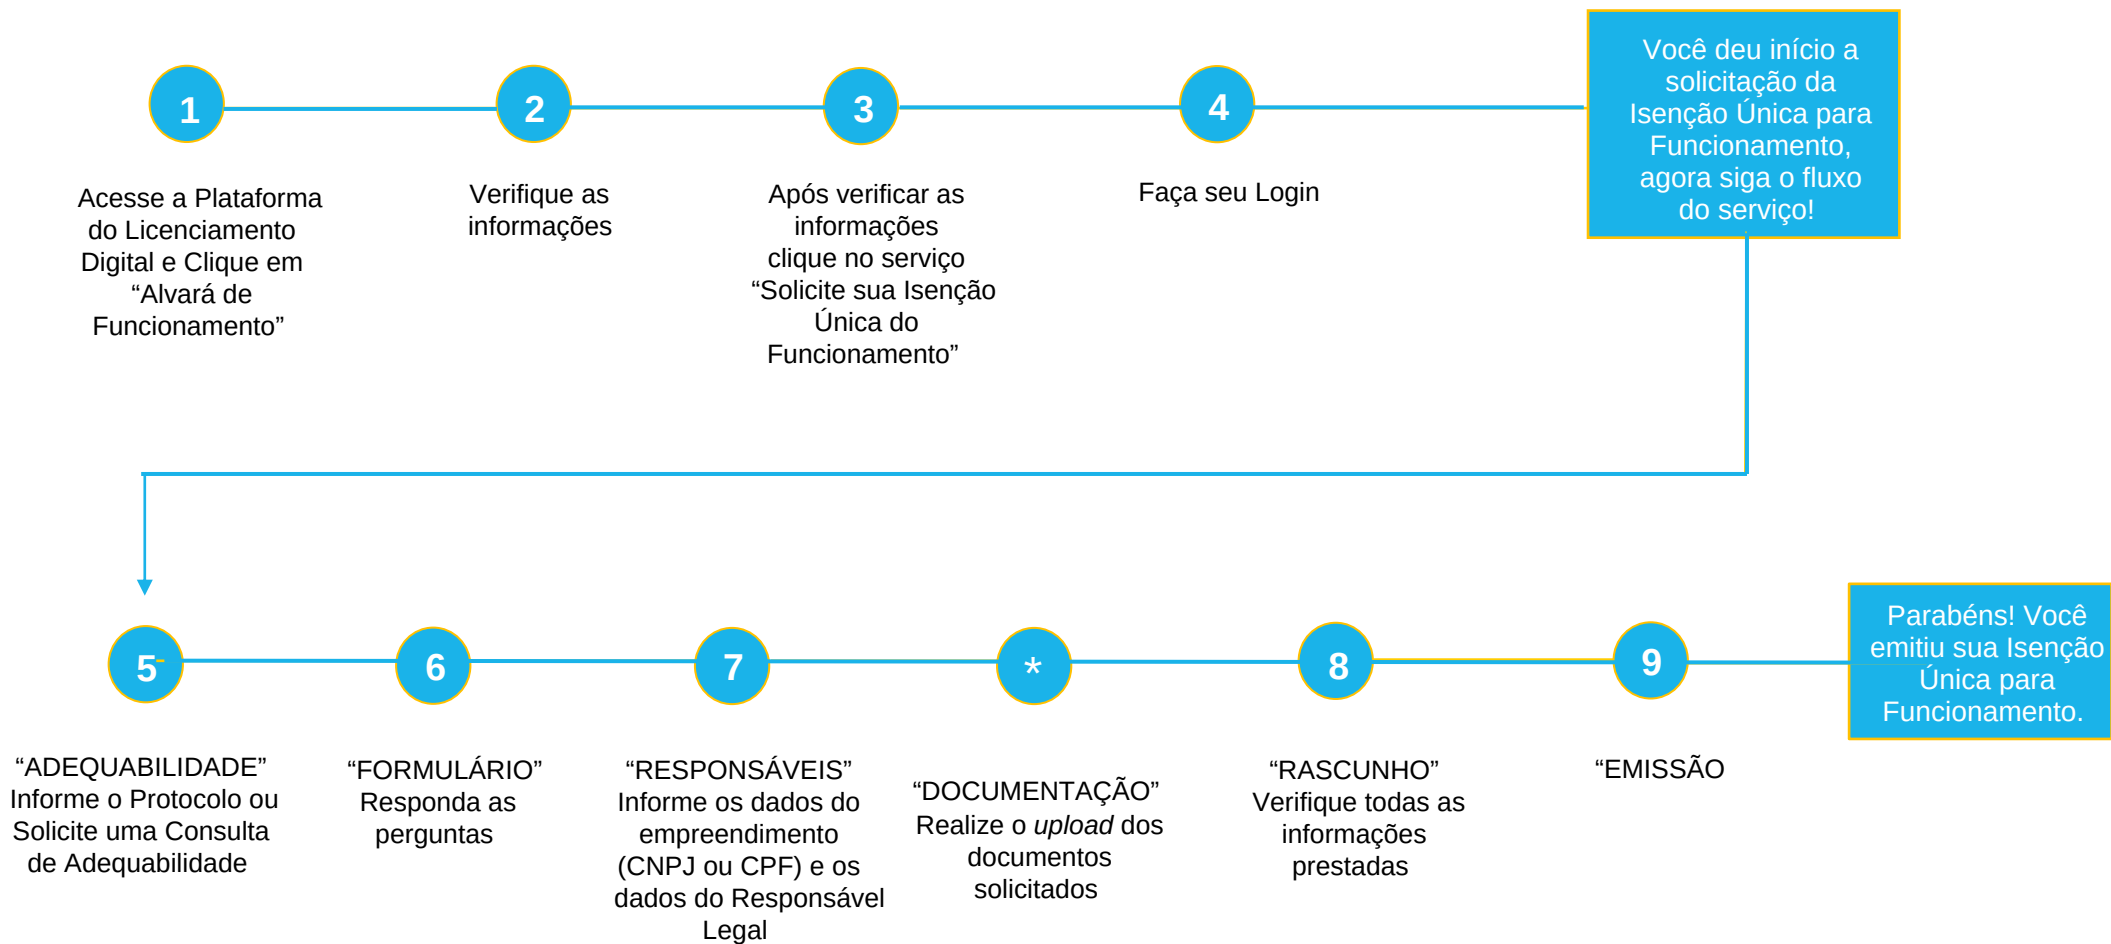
1

Acesse a Plataforma do Licenciamento Digital e Clique em “Alvará de Funcionamento”

2

Verifique as informações

3

Após verificar as informações clique no serviço “Solicite sua Isenção Única do Funcionamento”

4

Faça seu Login

Você deu início a solicitação da Isenção Única para Funcionamento, agora siga o fluxo do serviço!

5

“ADEQUABILIDADE” Informe o Protocolo ou Solicite uma Consulta de Adequabilidade

6

“FORMULÁRIO” Responda as perguntas

7

“RESPONSÁVEIS” Informe os dados do empreendimento (CNPJ ou CPF) e os dados do Responsável Legal

*

“DOCUMENTAÇÃO” Realize o *upload* dos documentos solicitados

8

“RASCUNHO” Verifique todas as informações prestadas

9

“EMISSÃO

Parabéns! Você emitiu sua Isenção Única para Funcionamento.